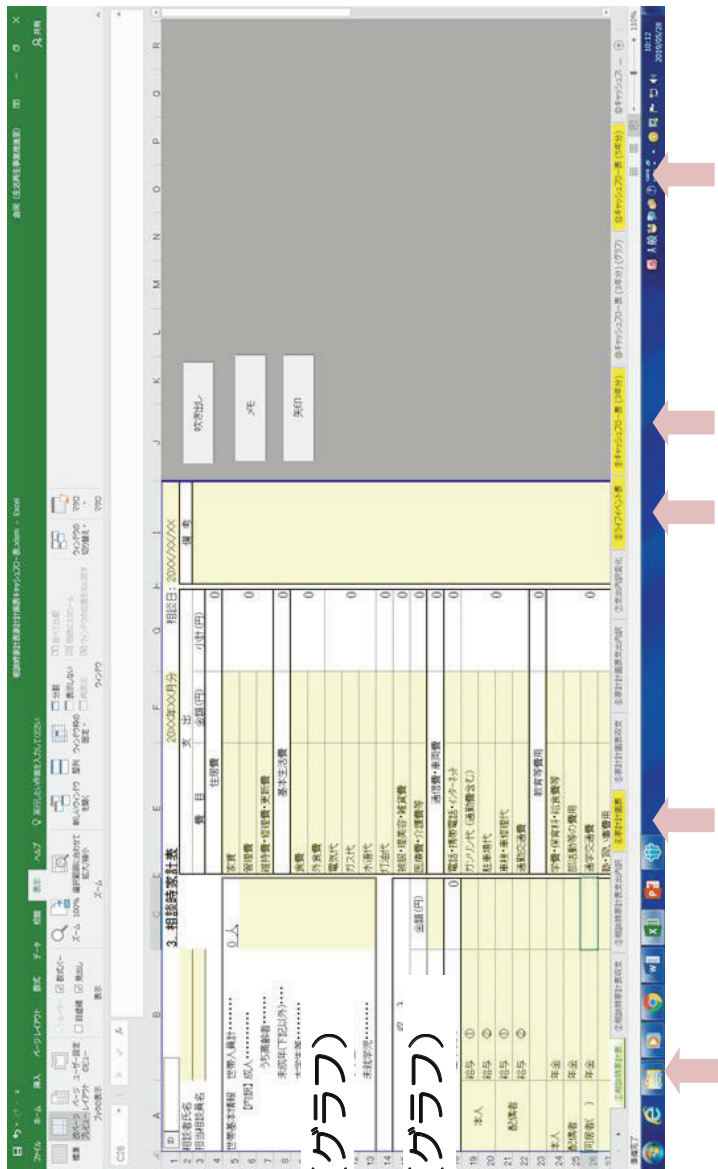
相談時家計表兼家計計画表キャッシュフロー表.xlsm - Excel

ファイル ホーム 挿入 ページレイアウト 数式 データ 校閲 表示 ヘルプ 実行したい作業を入力してください

標準 改ページプレビュー ページレイアウト ユーザー設定のビュー ブックの表示 ルーラー 数式バー 目盛線 見出し 表示 ズーム 100% 選択範囲に合わせて拡大/縮小 ズーム 新しいウィンドウを開く 整列 ウィンドウ枠の固定 分割 表示しない 再表示 並べて比較 同時にスクロール ウィンドウの位置を元に戻す ウィンドウの切り替え ウィンドウ マクロ マクロ

C16

3. 相談時家計表

ID
相談者氏名
担当相談員名

世帯基本情報
世帯人員計・・・・・・・・
【内訳】成人・・・・・・・
うち高齢者・・・・・・
未成年(下記以外)・・・
未就学児・・・・・・・・

グラフ)

グラフ)

本人 給与 ① 給与 ②
配偶者 給与 ① 給与 ②
本人 年金
配偶者 年金
同居者( ) 年金

金額(円)

0 人
0

20XX年XX月分
相談日: 20XX/XX/XX
支出
費目 金額(円) 小計(円) 備考
住居費
家賃
管理費
維持費・修繕費・更新料
基本生活費
食費
外食費
電気代
ガス代
水道代
灯油代
被服・理美容・雑貨費
医療費・介護費等
通信費・車両費
電話・携帯電話・インターネット
ガソリン代(通勤費含む)
駐車場代
車検・車修理代
通勤交通費
教育等費用
学費・保育料・給食費等
部活動等の費用
通学交通費
塾・習い事費用

吹き出し
メモ
矢印

①相談時家計表 ②相談時家計表収支 ③家計計画表 ④家計計画表収支 ⑤家計計画表収支内訳 ⑥ライフイベント表 ⑦キャッシュフロー表(3年分) ⑧キャッシュフロー表(3年分)(グラフ) ⑨キャッシュフロー表(5年分) ⑩キャッシュス ...

準備完了 110%

10:12
2019/05/28